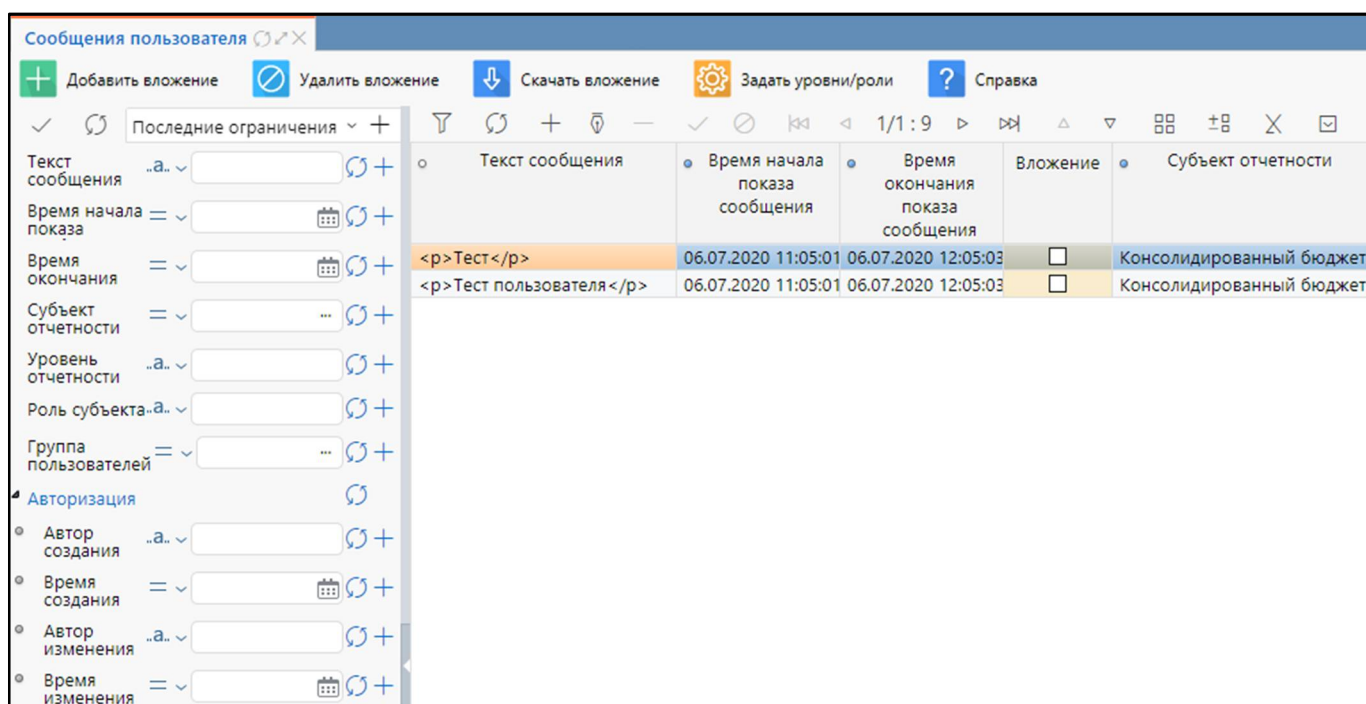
Сообщения пользователя

Добавить вложение | Удалить вложение | Скачать вложение | Задать уровни/роли | Справка

Последние ограничения

1/1 : 9

Текст сообщения ..a..
Время начала показа =
Время окончания =
Субъект отчетности =
Уровень отчетности ..a..
Роль субъекта ..a..
Группа пользователей =
Авторизация
Автор создания ..a..
Время создания =
Автор изменения ..a..
Время изменения =

| Текст сообщения | Время начала показа сообщения | Время окончания показа сообщения | Вложение | Субъект отчетности |
|---|---|---|---|---|
| <p>Тест</p> | 06.07.2020 11:05:01 | 06.07.2020 12:05:03 | ☐ | Консолидированный бюджет |
| <p>Тест пользователя</p> | 06.07.2020 11:05:01 | 06.07.2020 12:05:03 | ☐ | Консолидированный бюджет |